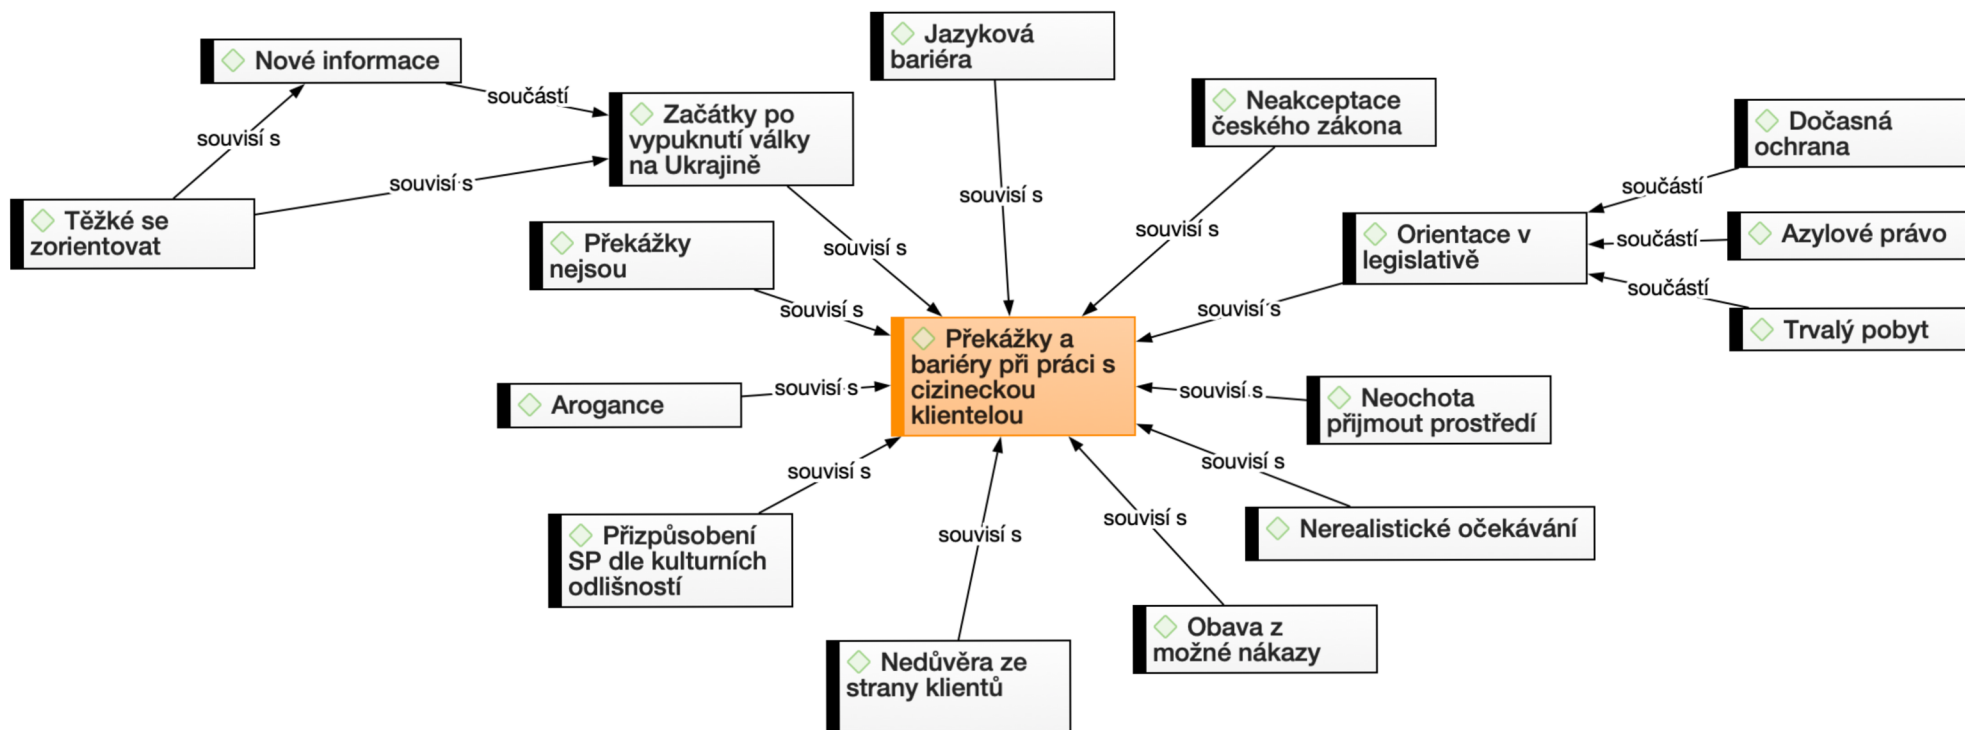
Nové informace

součástí

souvisí s

Jazyková bariéra

Začátky po vypuknutí války na Ukrajině

Neakceptace českého zákona

Dočasná ochrana

souvisí s

Těžké se zorientovat

souvisí s

souvisí s

součástí

Orientace v legislativě

součástí

Azylové právo

Překážky nejsou

souvisí s

souvisí s

součástí

souvisí s

souvisí s

Trvalý pobyt

Překážky a bariéry při práci s cizineckou klientelou

Arogance

souvisí s

souvisí s

Neochota přijmout prostředí

souvisí s

souvisí s

Přizpůsobení SP dle kulturních odlišností

souvisí s

souvisí s

Nerealistické očekávání

Obava z možné nákazy

Nedůvěra ze strany klientů